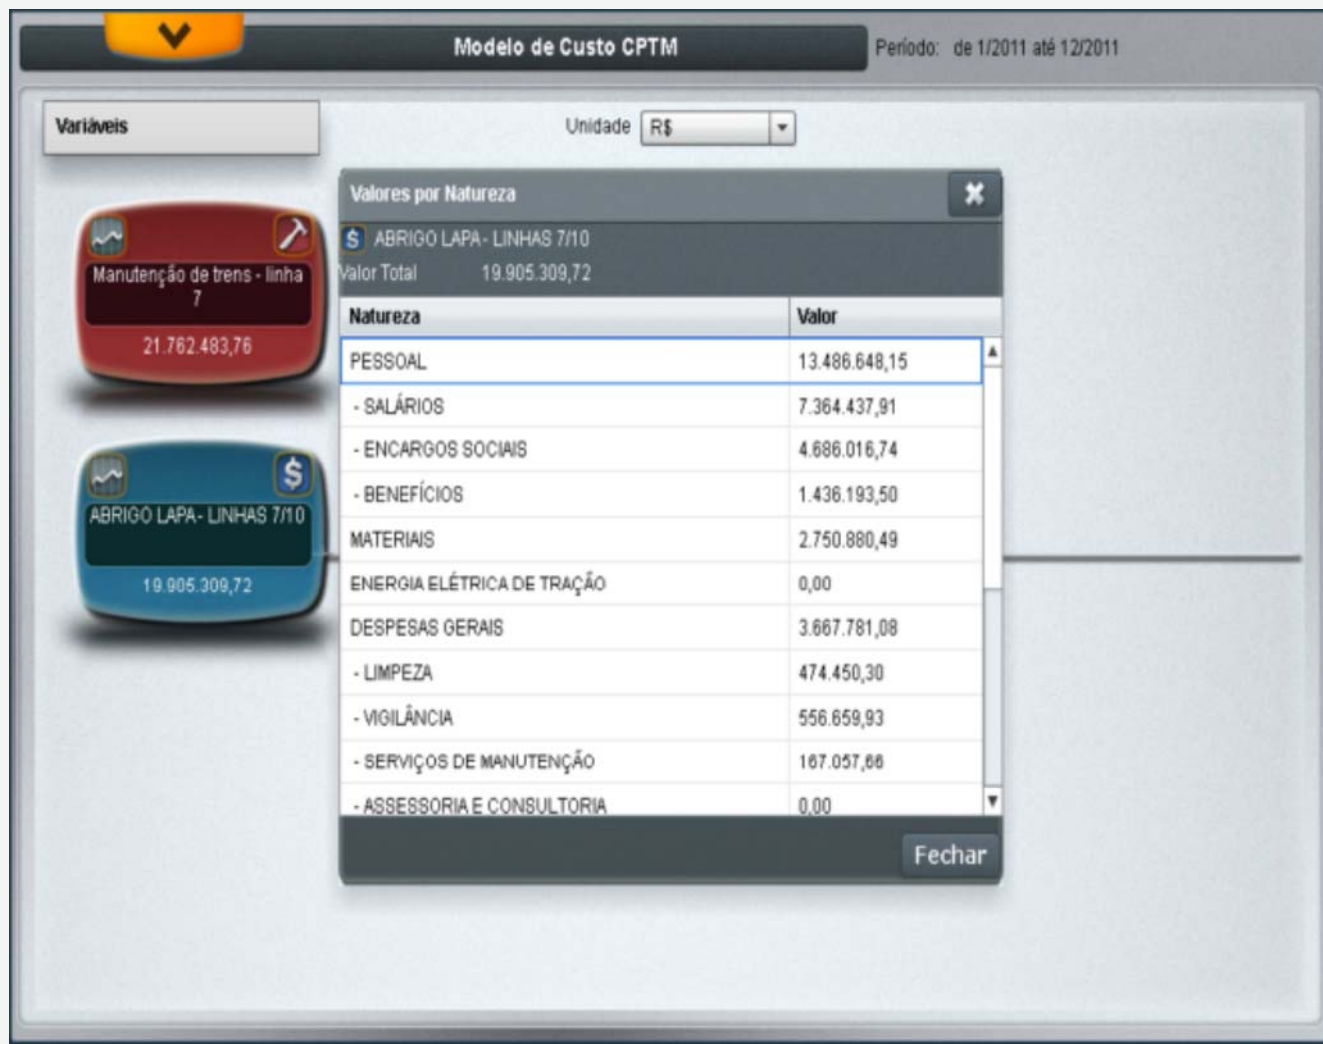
Modelo de Custo CPTM

Período: de 1/2011 até 12/2011

Variáveis

Unidade R$

Manutenção de trens - linha 7

21.762.483,76

ABRIGO LAPA - LINHAS 7/10

19.905.309,72

Valores por Natureza

ABRIGO LAPA - LINHAS 7/10

Valor Total 19.905.309,72

| Natureza | Valor |
|---|---|
| PESSOAL | 13.486.648,15 |
| - SALÁRIOS | 7.364.437,91 |
| - ENCARGOS SOCIAIS | 4.686.016,74 |
| - BENEFÍCIOS | 1.436.193,50 |
| MATERIAIS | 2.750.880,49 |
| ENERGIA ELÉTRICA DE TRAÇÃO | 0,00 |
| DESPESAS GERAIS | 3.667.781,08 |
| - LIMPEZA | 474.450,30 |
| - VIGILÂNCIA | 556.659,93 |
| - SERVIÇOS DE MANUTENÇÃO | 167.057,66 |
| - ASSESSORIA E CONSULTORIA | 0,00 |

Fechar